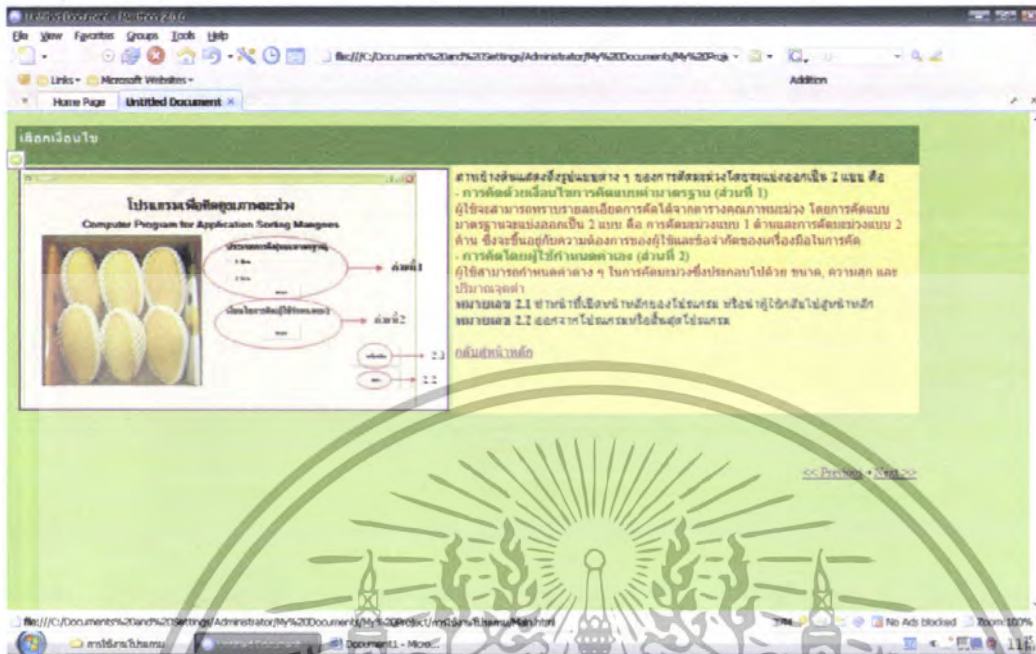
Untitled Document - Maxthon 2.0

File View Favorites Groups Tools Help

file:///C:/Documents%20and%20Settings/Administrator/My%20Documents/My%20Proje

Links Microsoft Websites

Addition

Home Page Untitled Document

เลือกเงื่อนไข

โปรแกรมเพื่อคัดคุณภาพมะม่วง
Computer Program for Application Sorting Mangoes

ส่วนที่1

ส่วนที่2

2.1

2.2

สามข้างต้นแสดงถึงรูปแบบต่าง ๆ ของการคัดมะม่วงโดยจะแบ่งออกเป็น 2 แบบ คือ
- การคัดด้วยเงื่อนไขการคัดแบบค่ามาตรฐาน (ส่วนที่ 1)
ผู้ใช้จะสามารถทราบรายละเอียดการคัดได้จากตารางคุณภาพมะม่วง โดยการคัดแบบมาตรฐานจะแบ่งออกเป็น 2 แบบ คือ การคัดมะม่วงแบบ 1 ด้านและการคัดมะม่วงแบบ 2 ด้าน ซึ่งจะขึ้นอยู่กับความต้องการของผู้ใช้และข้อจำกัดของเครื่องมือในการคัด
- การคัดโดยผู้ใช้กำหนดค่าเอง (ส่วนที่ 2)
ผู้ใช้สามารถกำหนดค่าต่าง ๆ ในการคัดมะม่วงซึ่งประกอบไปด้วย ขนาด, ความสุก และปริมาณจุดดำ
หมายเลข 2.1 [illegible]
หมายเลข 2.2 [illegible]

กลับสู่หน้าหลัก

<< Previous • Next >>

file:///C:/Documents%20and%20Settings/Administrator/My%20Documents/My%20Project/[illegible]/Main.html

No Ads blocked Zoom 100%

Document1 - Micro...